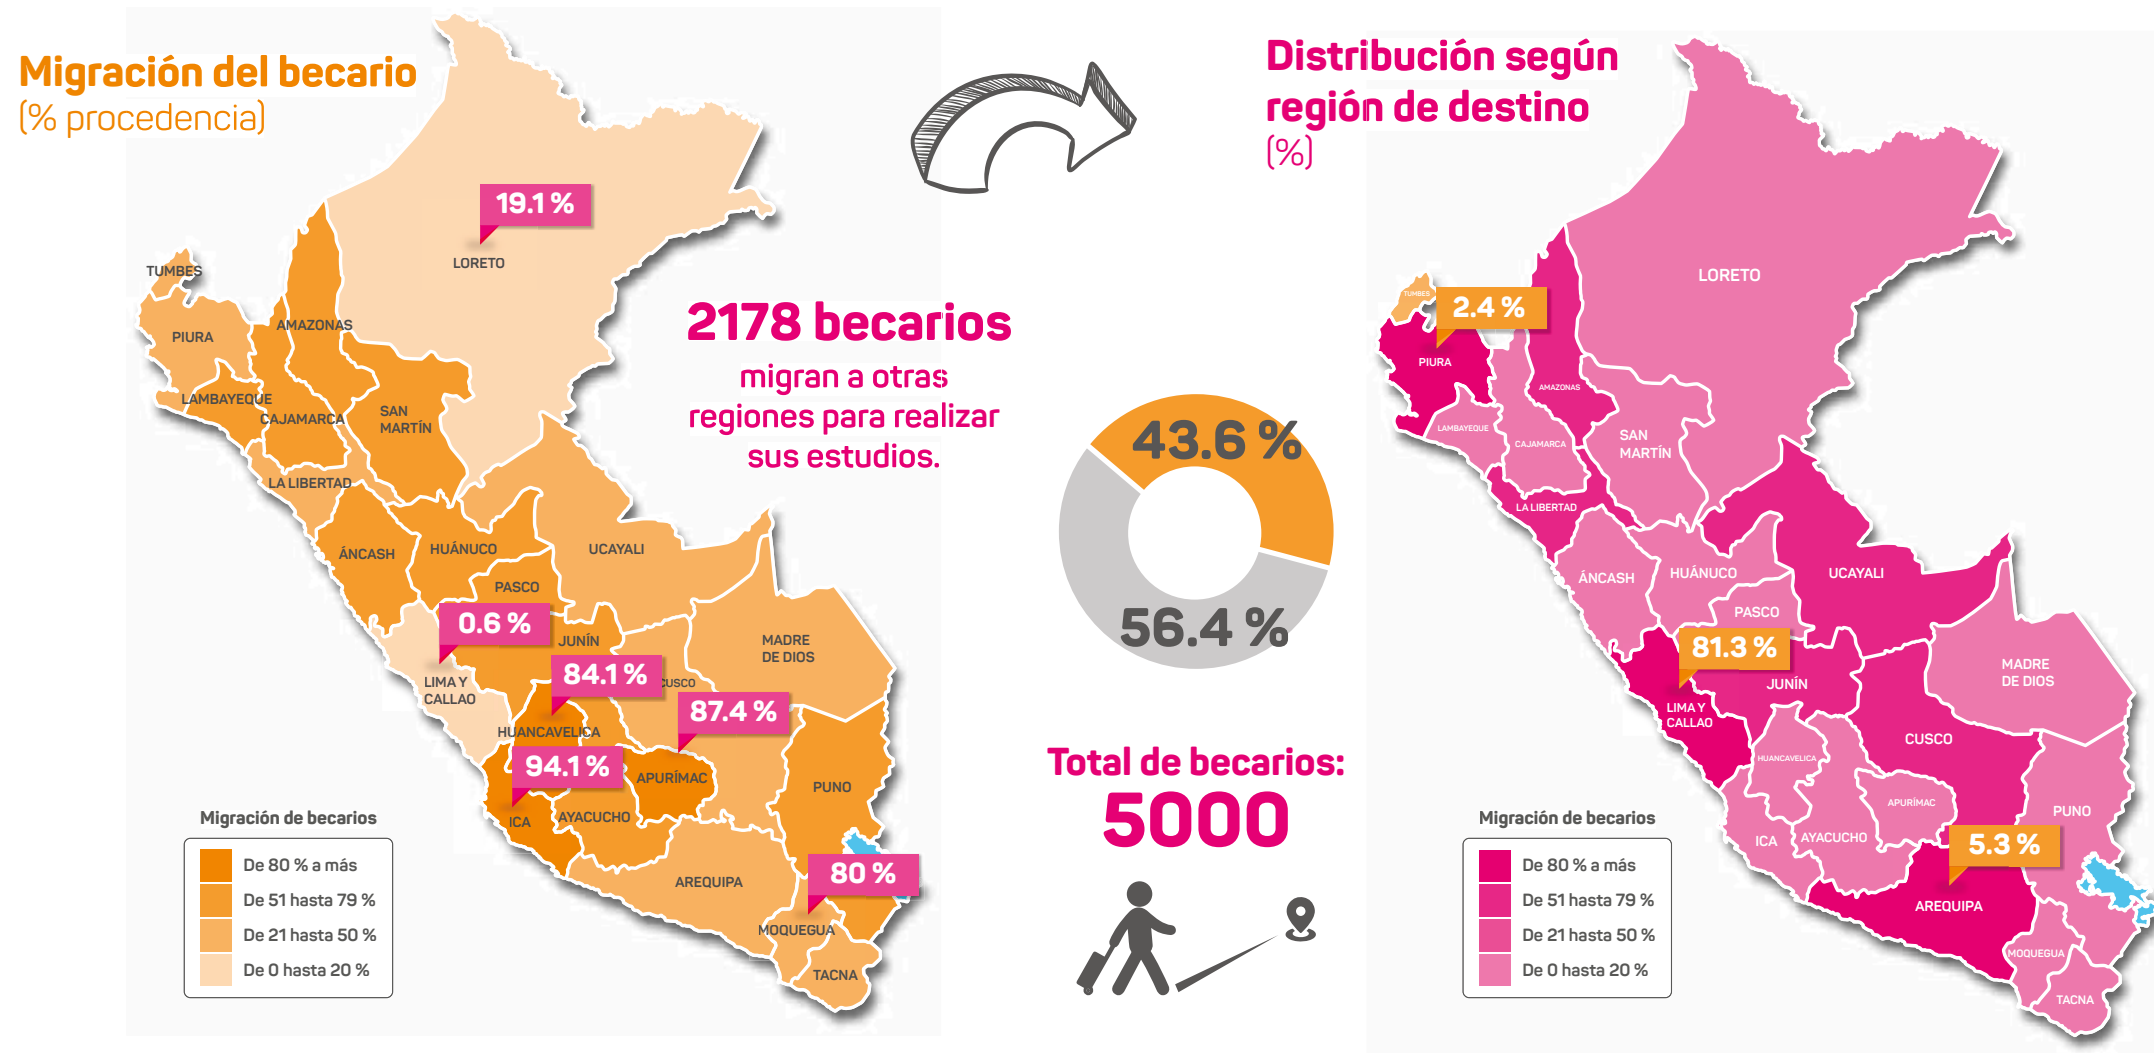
Migración del becario
(% procedencia)

19.1 %
LORETO
TUMBES
PIURA
AMAZONAS
LAMBAYEQUE
CAJAMARCA
SAN MARTÍN
LA LIBERTAD
ÁNCASH
HUÁNUCO
UCAYALI
PASCO
0.6 %
JUNÍN
MADRE DE DIOS
LIMA Y CALLAO
84.1 %
CUSCO
87.4 %
HUANCAVELICA
94.1 %
APURÍMAC
PUNO
ICA
AYACUCHO
AREQUIPA
80 %
MOQUEGUA
TACNA

Migración de becarios
De 80 % a más
De 51 hasta 79 %
De 21 hasta 50 %
De 0 hasta 20 %

2178 becarios
migran a otras regiones para realizar sus estudios.

43.6 %
56.4 %

Total de becarios:
5000

Distribución según región de destino
(%)

LORETO
TUMBES
2.4 %
PIURA
AMAZONAS
LAMBAYEQUE
CAJAMARCA
SAN MARTÍN
LA LIBERTAD
ÁNCASH
HUÁNUCO
UCAYALI
PASCO
81.3 %
JUNÍN
MADRE DE DIOS
LIMA Y CALLAO
HUANCAVELICA
CUSCO
APURÍMAC
PUNO
ICA
AYACUCHO
5.3 %
AREQUIPA
MOQUEGUA
TACNA

Migración de becarios
De 80 % a más
De 51 hasta 79 %
De 21 hasta 50 %
De 0 hasta 20 %